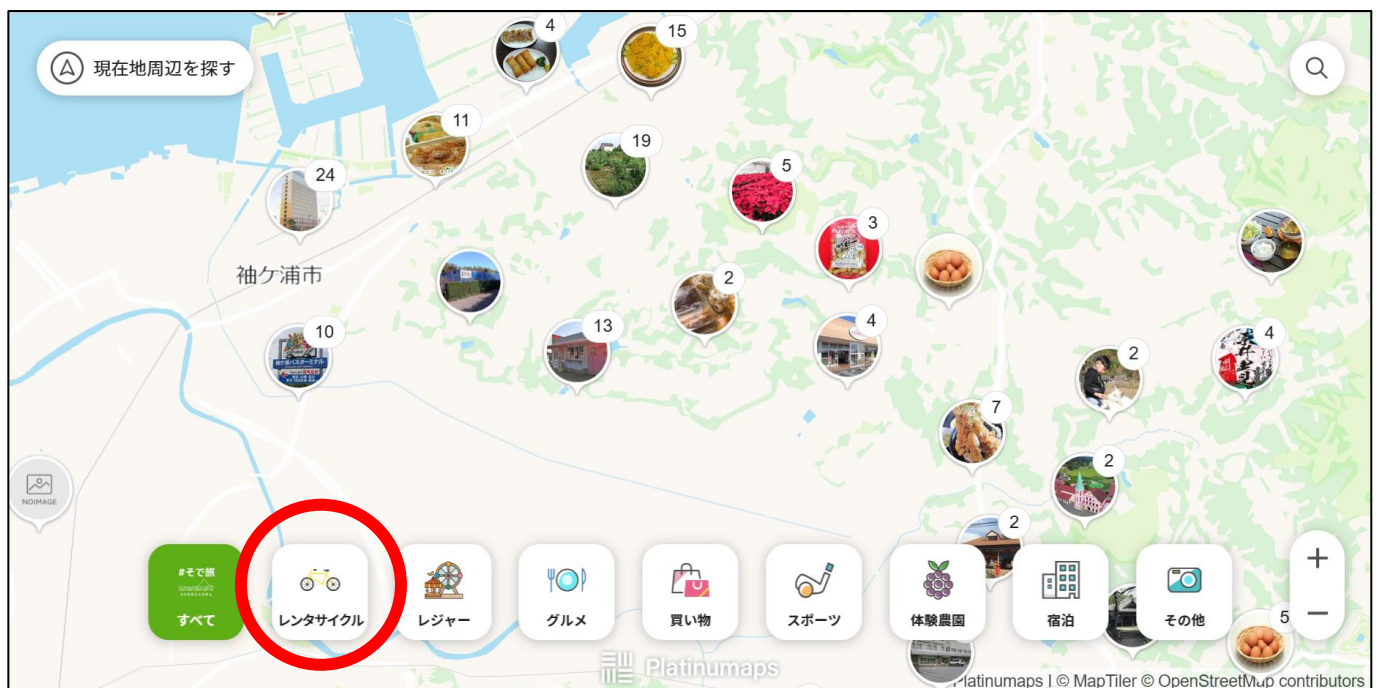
現在地周辺を探す

4
15
11
19
24
5
3
袖ケ浦市
2
13
10
4
2
4
7
2
NOIMAGE
2
#そで旅
すべて
レンタサイクル
レジャー
グルメ
買い物
スポーツ
体験農園
宿泊
その他
5
+
−
Platinumaps
Platinumaps | © MapTiler © OpenStreetMap contributors